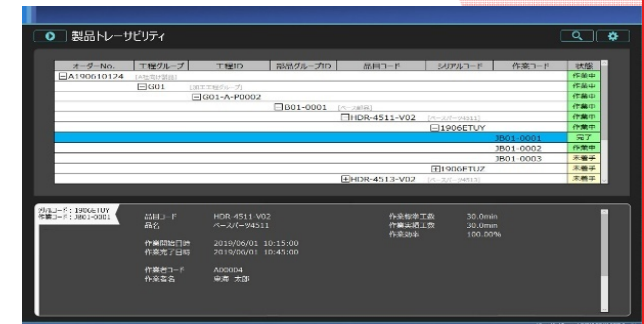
製品トレーサビリティ

| オーダーNo. | 工程グループ | 工程ID | 部品グループID | 品目コード | シリアルコード | 作業コード | 状態 |
|---|---|---|---|---|---|---|---|
| ⊟A1906010124 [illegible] | | | | | | | 作業中 |
| | ⊟G01 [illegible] | | | | | | 作業中 |
| | | ⊟G01-A-P0002 | | | | | 作業中 |
| | | | ⊟B01-0001 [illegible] | | | | 作業中 |
| | | | | ⊟HDR-4511-V02 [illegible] | | | 作業中 |
| | | | | | ⊟1906ETUY | | 作業中 |
| | | | | | | JB01-0001 | 完了 |
| | | | | | | JB01-0002 | 作業中 |
| | | | | | | JB01-0003 | 未着手 |
| | | | | | ⊞1906ETUZ | | 未着手 |
| | | | | ⊞HDR-4513-V02 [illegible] | | | 未着手 |

ｼﾘｱﾙｺｰﾄﾞ：1906ETUY
作業コード：JB01-0001

品目コード HDR-4511-V02
品名 ベースパーツ4511

作業開始日時 2019/06/01 10:15:00
作業完了日時 2019/06/01 10:45:00

作業者コード A00004
作業者名 東洋 太郎

作業標準工数 30.0min
作業実績工数 30.0min
作業効率 100.00%